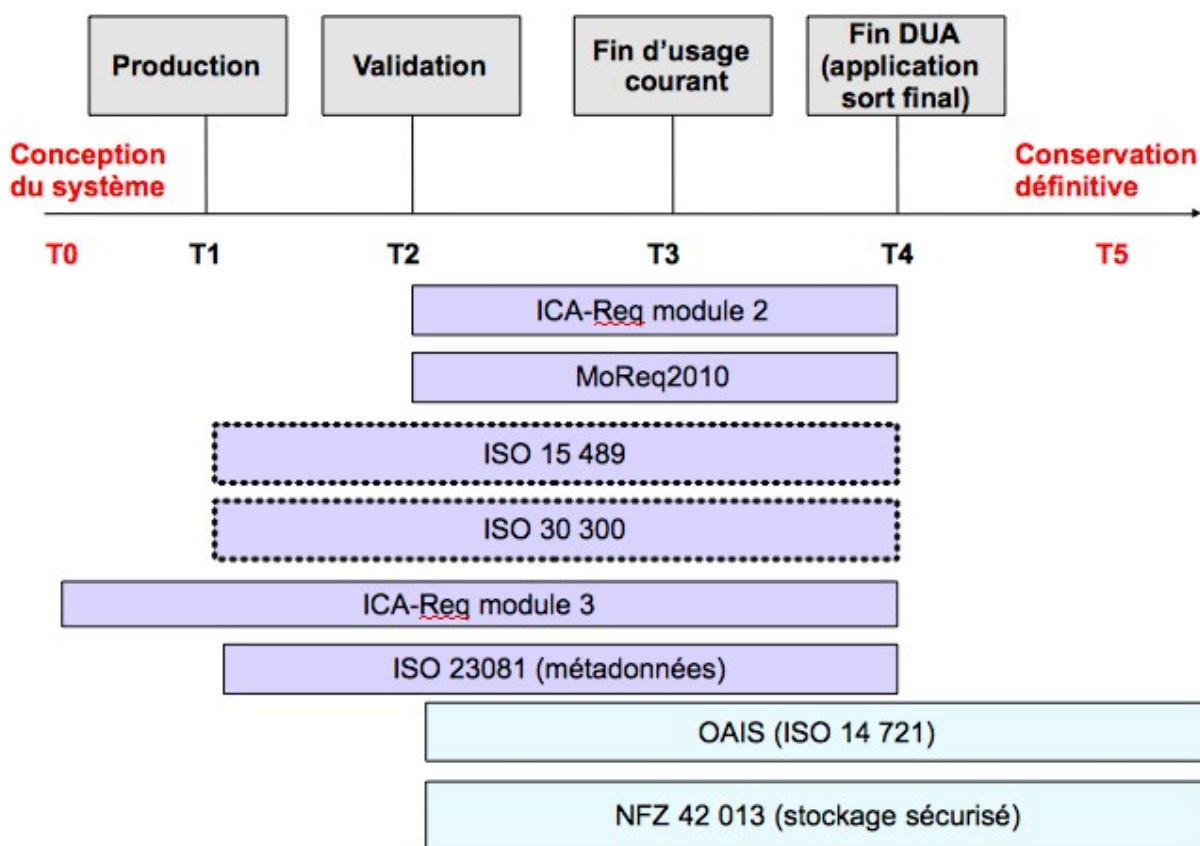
Production

Validation

Fin d'usage courant

Fin DUA (application sort final)

Conception du système

Conservation définitive

T0 T1 T2 T3 T4 T5

ICA-Req module 2

MoReq2010

ISO 15 489

ISO 30 300

ICA-Req module 3

ISO 23081 (métadonnées)

OAIS (ISO 14 721)

NFZ 42 013 (stockage sécurisé)